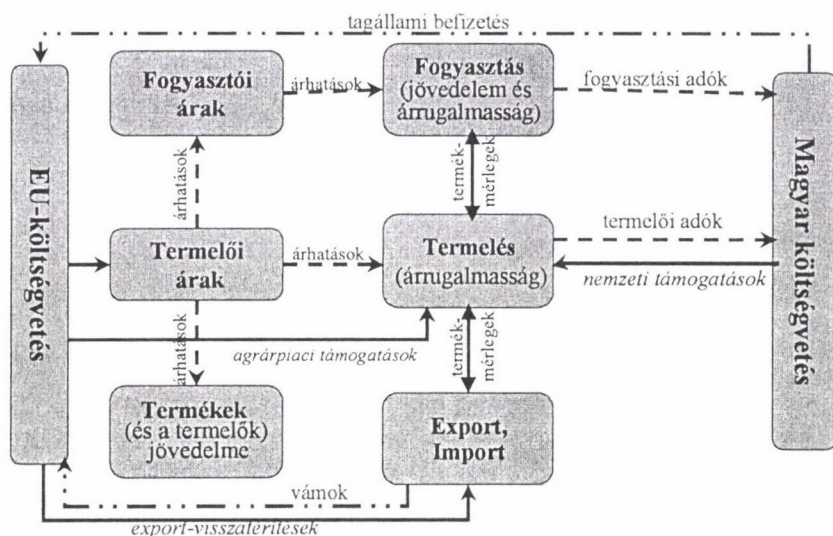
tagállami befizetés

EU-költségvetés

Fogyasztói árak

árhatások

Fogyasztás (jövedelem és árrugalmasság)

fogyasztási adók

Magyar költségvetés

árhatások

termék-mérlegek

Termelői árak

árhatások

Termelés (árrugalmasság)

termelői adók

nemzeti támogatások

árhatások

agrárpiaci támogatások

termék-mérlegek

Termékek (és a termelők) jövedelme

Export, Import

vámok

export-visszatérítések